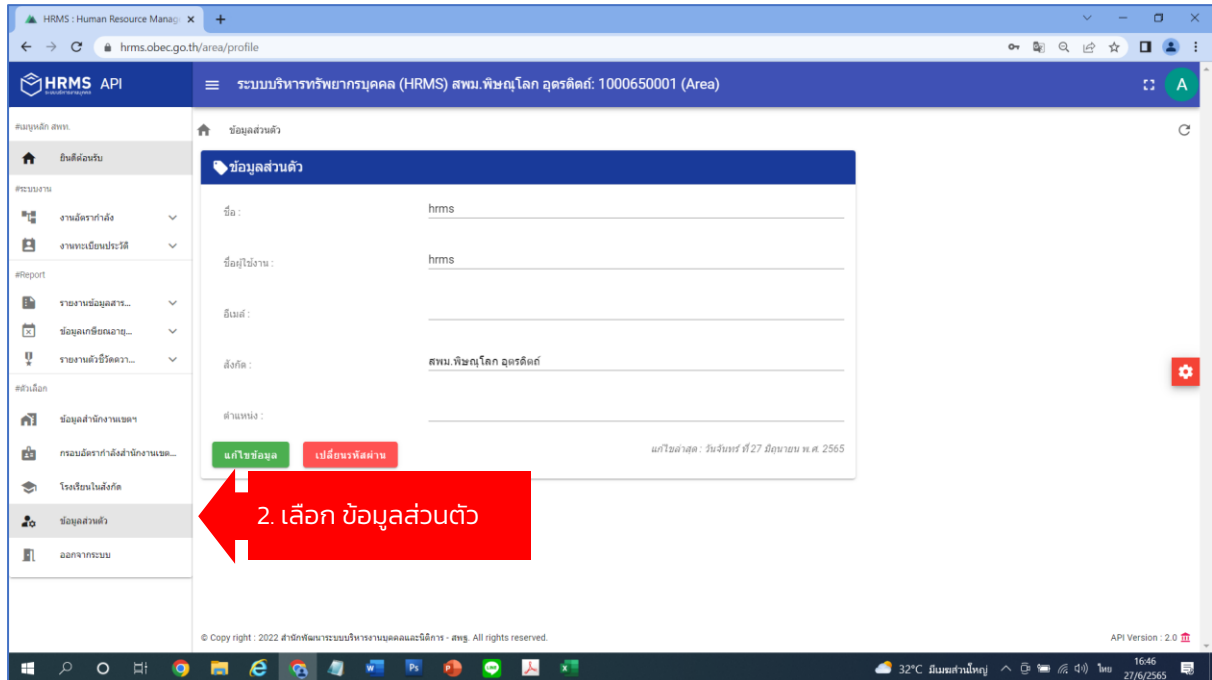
HRMS : Human Resource Manag ×

hrms.obec.go.th/area/profile

HRMS API

ระบบบริหารทรัพยากรบุคคล (HRMS) สพม.พิษณุโลก อุตรดิตถ์: 1000650001 (Area)

A

#เมนูหลัก สพท.

ยินดีต้อนรับ

#ระบบงาน

งานอัตรากำลัง

งานทะเบียนประวัติ

#Report

รายงานข้อมูลสาร...

ข้อมูลเกษียณอายุ...

รายงานตัวชี้วัดควา...

#ตัวเลือก

ข้อมูลสำนักงานเขตฯ

กรอบอัตรากำลังสำนักงานเขต...

โรงเรียนในสังกัด

ข้อมูลส่วนตัว

ออกจากระบบ

ข้อมูลส่วนตัว

ข้อมูลส่วนตัว

ชื่อ : hrms

ชื่อผู้ใช้งาน : hrms

อีเมล์ :

สังกัด : สพม.พิษณุโลก อุตรดิตถ์

ตำแหน่ง :

แก้ไขข้อมูล

เปลี่ยนรหัสผ่าน

แก้ไขล่าสุด : วันจันทร์ ที่ 27 มิถุนายน พ.ศ. 2565

2. เลือก ข้อมูลส่วนตัว

© Copy right : 2022 สำนักพัฒนาระบบบริหารงานบุคคลและนิติการ - สพฐ. All rights reserved.

API Version : 2.0

32°C มีเมฆส่วนใหญ่ ไทย 16:46 27/6/2565